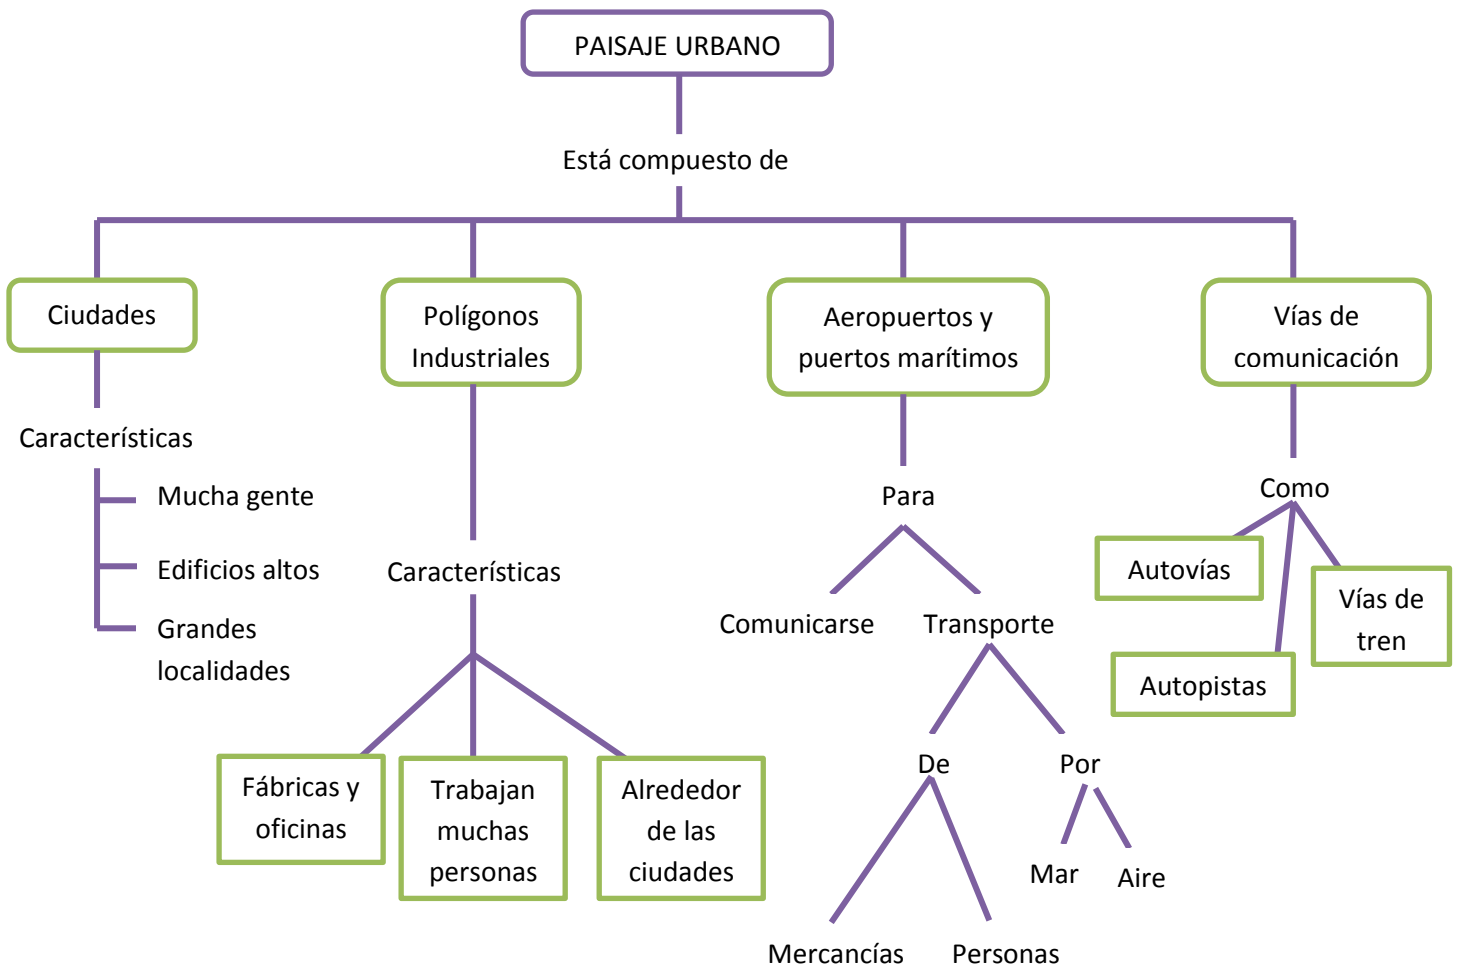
PAISAJE URBANO

Está compuesto de

Ciudades

Características

Mucha gente

Edificios altos

Grandes localidades

Polígonos Industriales

Características

Fábricas y oficinas

Trabajan muchas personas

Alrededor de las ciudades

Aeropuertos y puertos marítimos

Para

Comunicarse

Transporte

De

Mercancías

Personas

Por

Mar

Aire

Vías de comunicación

Como

Autovías

Autopistas

Vías de tren